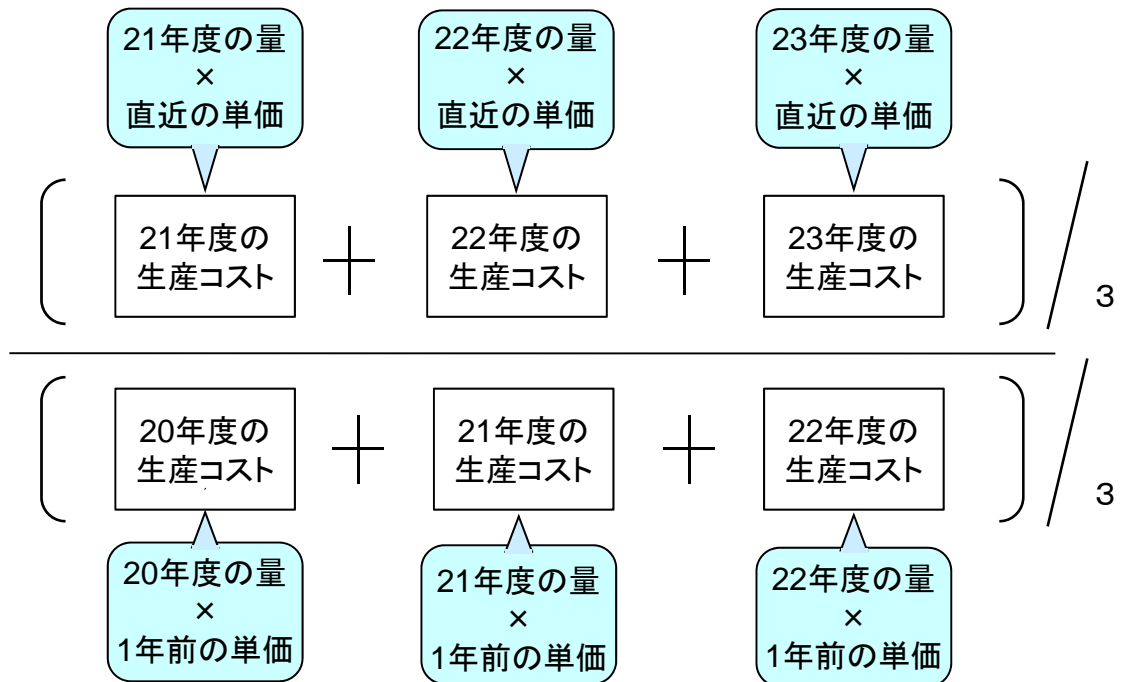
21年度の量
×
直近の単価

22年度の量
×
直近の単価

23年度の量
×
直近の単価

( 21年度の生産コスト + 22年度の生産コスト + 23年度の生産コスト ) / 3

( 20年度の生産コスト + 21年度の生産コスト + 22年度の生産コスト ) / 3

20年度の量
×
1年前の単価

21年度の量
×
1年前の単価

22年度の量
×
1年前の単価